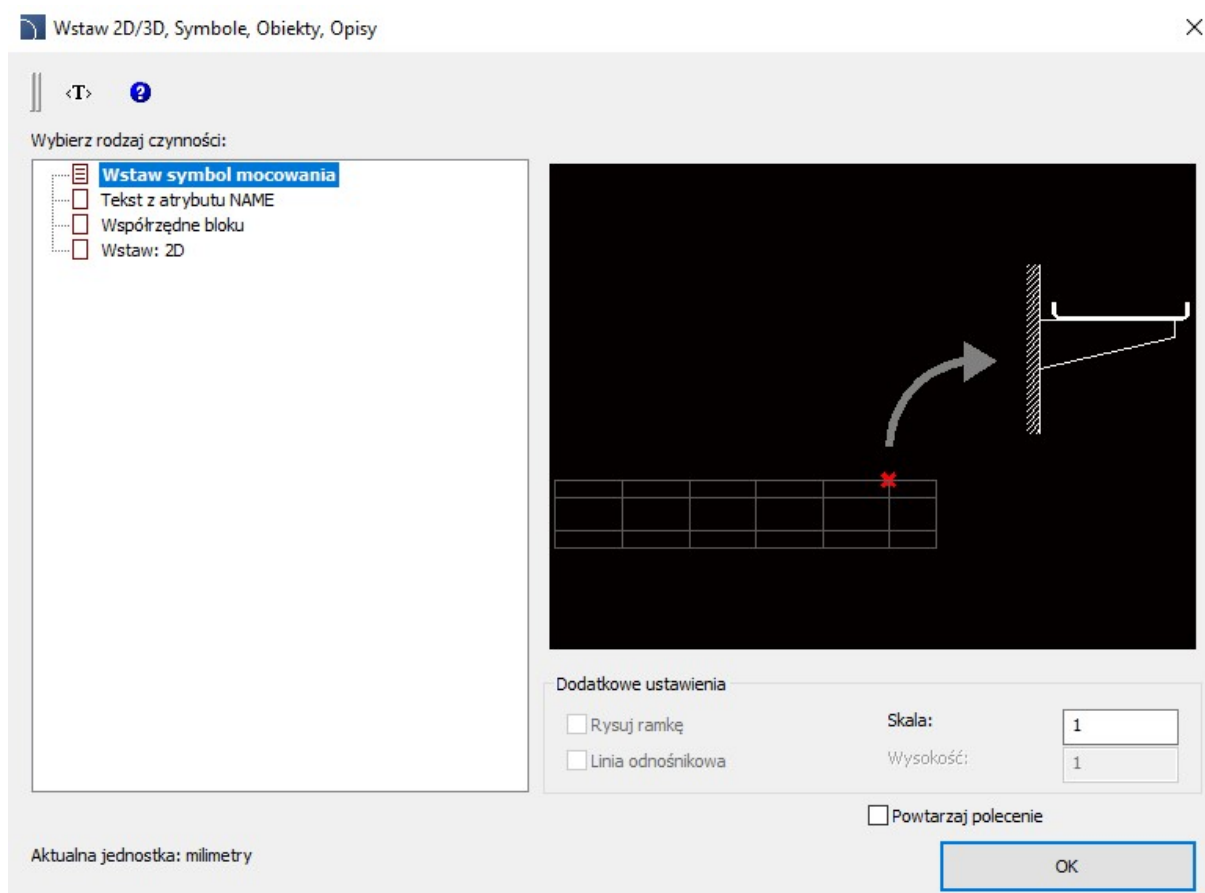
Wstaw 2D/3D, Symbole, Obiekty, Opisy

‹T›

Wybierz rodzaj czynności:

Wstaw symbol mocowania
Tekst z atrybutu NAME
Współrzędne bloku
Wstaw: 2D

Dodatkowe ustawienia

Rysuj ramkę
Linia odnośnikowa
Skala: 1
Wysokość: 1

Powtarzaj polecenie

Aktualna jednostka: milimetry

OK